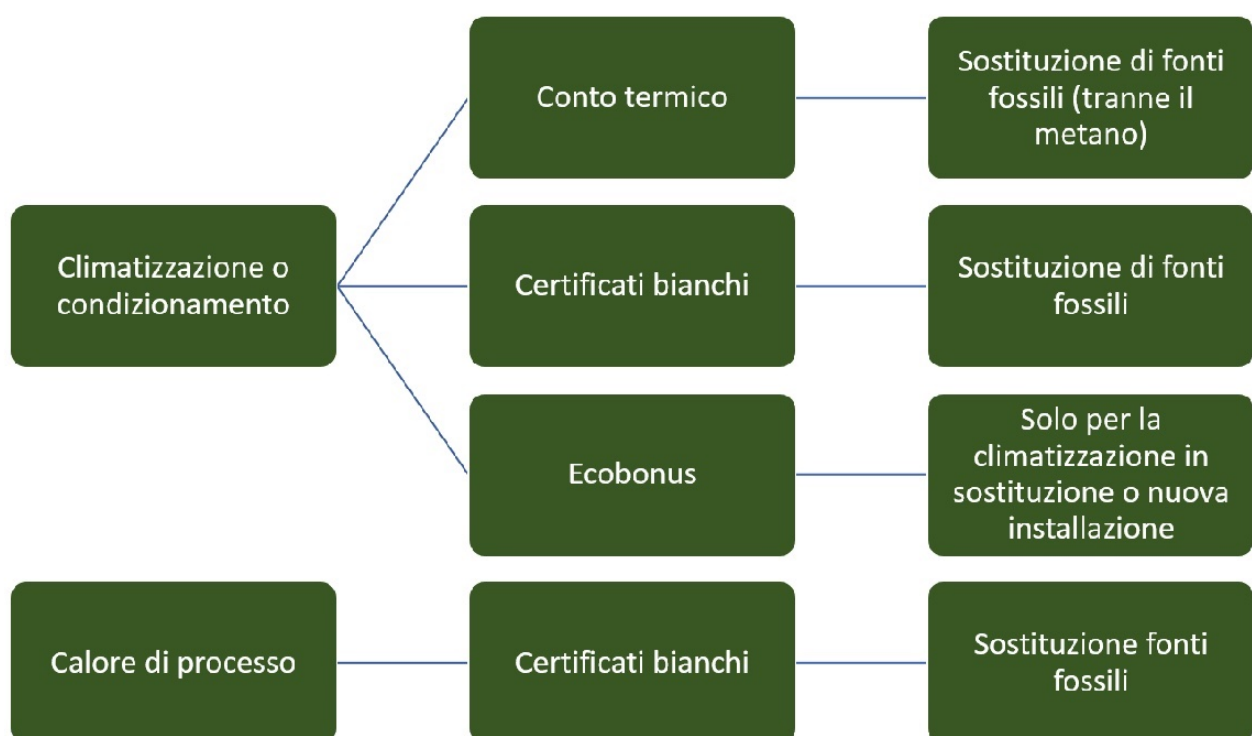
Climatizzazione o condizionamento

Conto termico

Sostituzione di fonti fossili (tranne il metano)

Certificati bianchi

Sostituzione di fonti fossili

Ecobonus

Solo per la climatizzazione in sostituzione o nuova installazione

Calore di processo

Certificati bianchi

Sostituzione fonti fossili